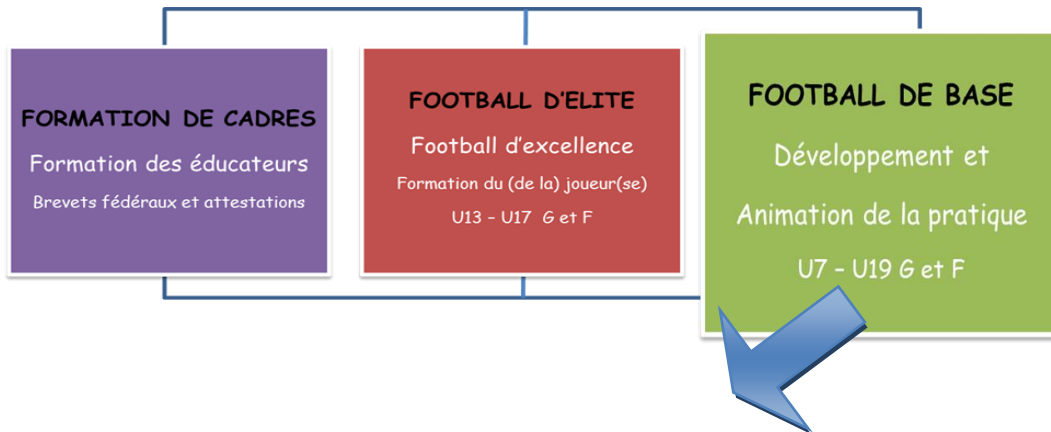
FORMATION DE CADRES

Formation des éducateurs

Brevets fédéraux et attestations

FOOTBALL D'ELITE

Football d'excellence

Formation du (de la) joueur(se)

U13 – U17 G et F

FOOTBALL DE BASE

Développement et Animation de la pratique

U7 – U19 G et F